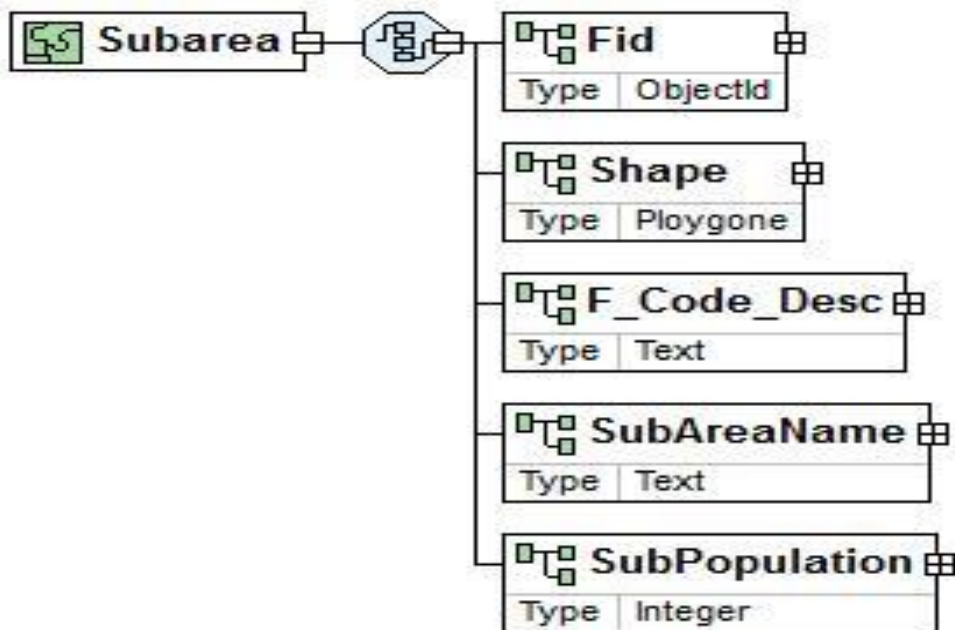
Subarea

Fid
| Type | ObjectId |
|---|---|

Shape
| Type | Ploygone |
|---|---|

F_Code_Desc
| Type | Text |
|---|---|

SubAreaName
| Type | Text |
|---|---|

SubPopulation
| Type | Integer |
|---|---|